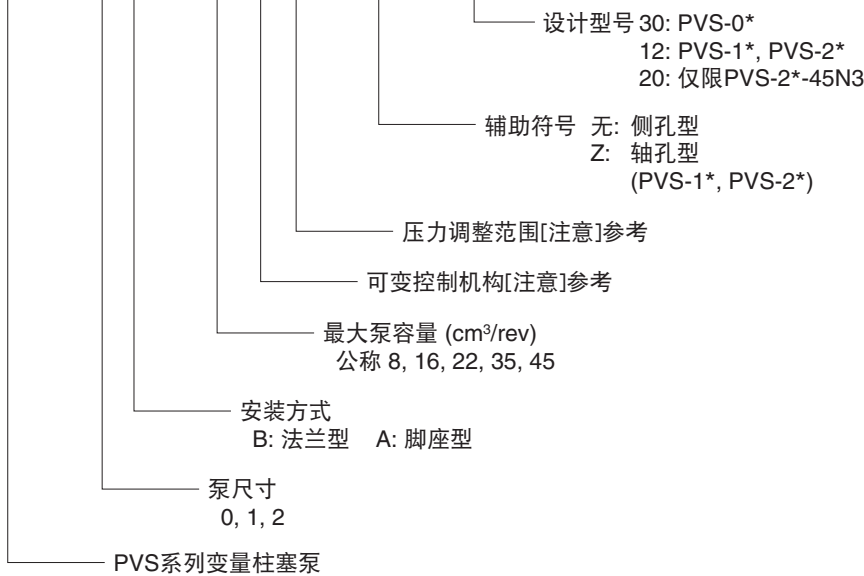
设计型号 30: PVS-0*
12: PVS-1*, PVS-2*
20: 仅限PVS-2*-45N3

辅助符号 无: 侧孔型
Z: 轴孔型
(PVS-1*, PVS-2*)

压力调整范围[注意]参考

可变控制机构[注意]参考

最大泵容量 ($cm^3$/rev)
公称 8, 16, 22, 35, 45

安装方式
B: 法兰型 A: 脚座型

泵尺寸
0, 1, 2

PVS系列变量柱塞泵